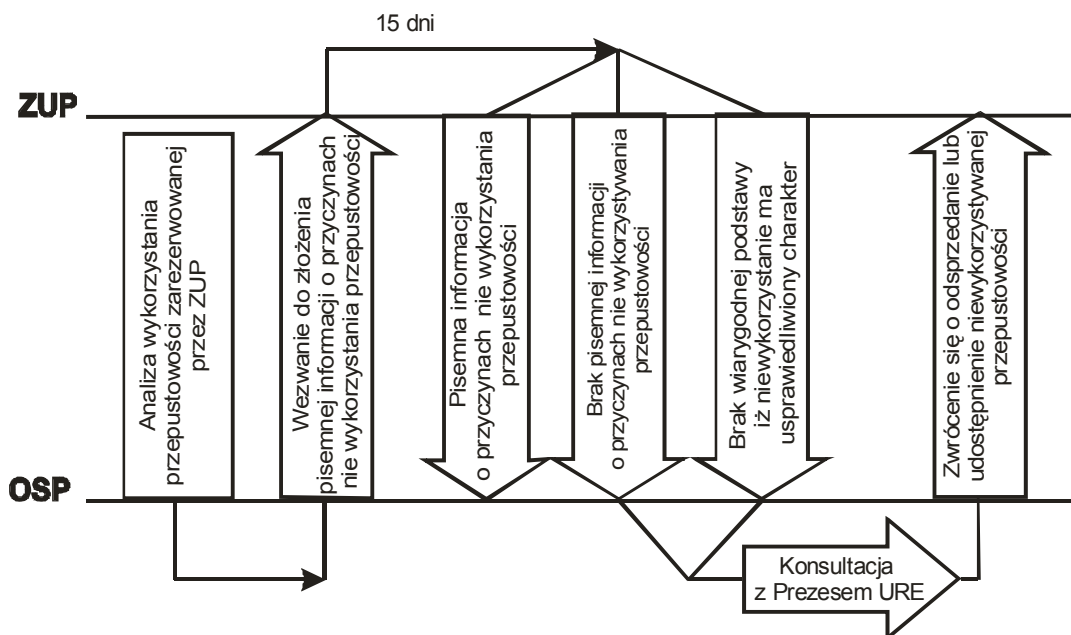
15 dni

ZUP

OSP

Analiza wykorzystania przepustowości zarezerwowanej przez ZUP

Wezwanie do złożenia pisemnej informacji o przyczynach nie wykorzystania przepustowości

Pisemna informacja o przyczynach nie wykorzystania przepustowości

Brak pisemnej informacji o przyczynach nie wykorzystywania przepustowości

Brak wiarygodnej podstawy iż niewykorzystanie ma usprawiedliwiony charakter

Zwrócenie się o odsprzedanie lub udostępnienie niewykorzystywanej przepustowości

Konsultacja z Prezesem URE